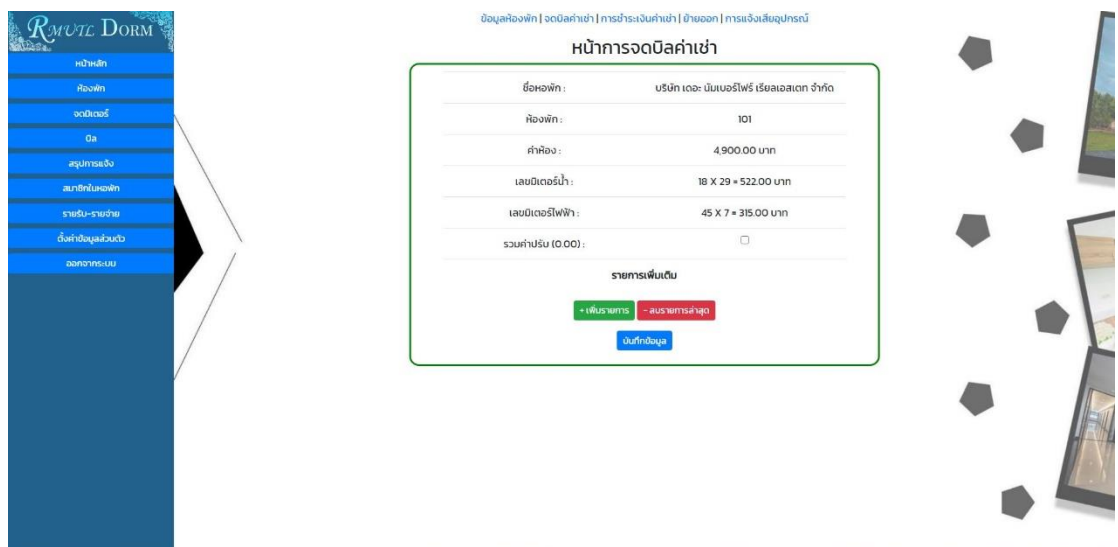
RMUTL DORM

หน้าหลัก
ห้องพัก
จดมิเตอร์
บิล
สรุปการแจ้ง
สมาชิกในหอพัก
รายรับ-รายจ่าย
ตั้งค่าข้อมูลส่วนตัว
ออกจากระบบ

ข้อมูลห้องพัก | จดบิลค่าเช่า | การชำระเงินค่าเช่า | ย้ายออก | การแจ้งเสียอุปกรณ์

หน้าการจดบิลค่าเช่า

| | |
|---|---|
| ชื่อหอพัก : | บริษัท เดอะ นัมเบอร์ไฟว์ เรียลเอสเตท จำกัด |
| ห้องพัก : | 101 |
| ค่าห้อง : | 4,900.00 บาท |
| เลขมิเตอร์น้ำ : | 18 X 29 = 522.00 บาท |
| เลขมิเตอร์ไฟฟ้า : | 45 X 7 = 315.00 บาท |
| รวมค่าปรับ (0.00) : | |

รายการเพิ่มเติม

+ เพิ่มรายการ
- ลบรายการล่าสุด
บันทึกข้อมูล